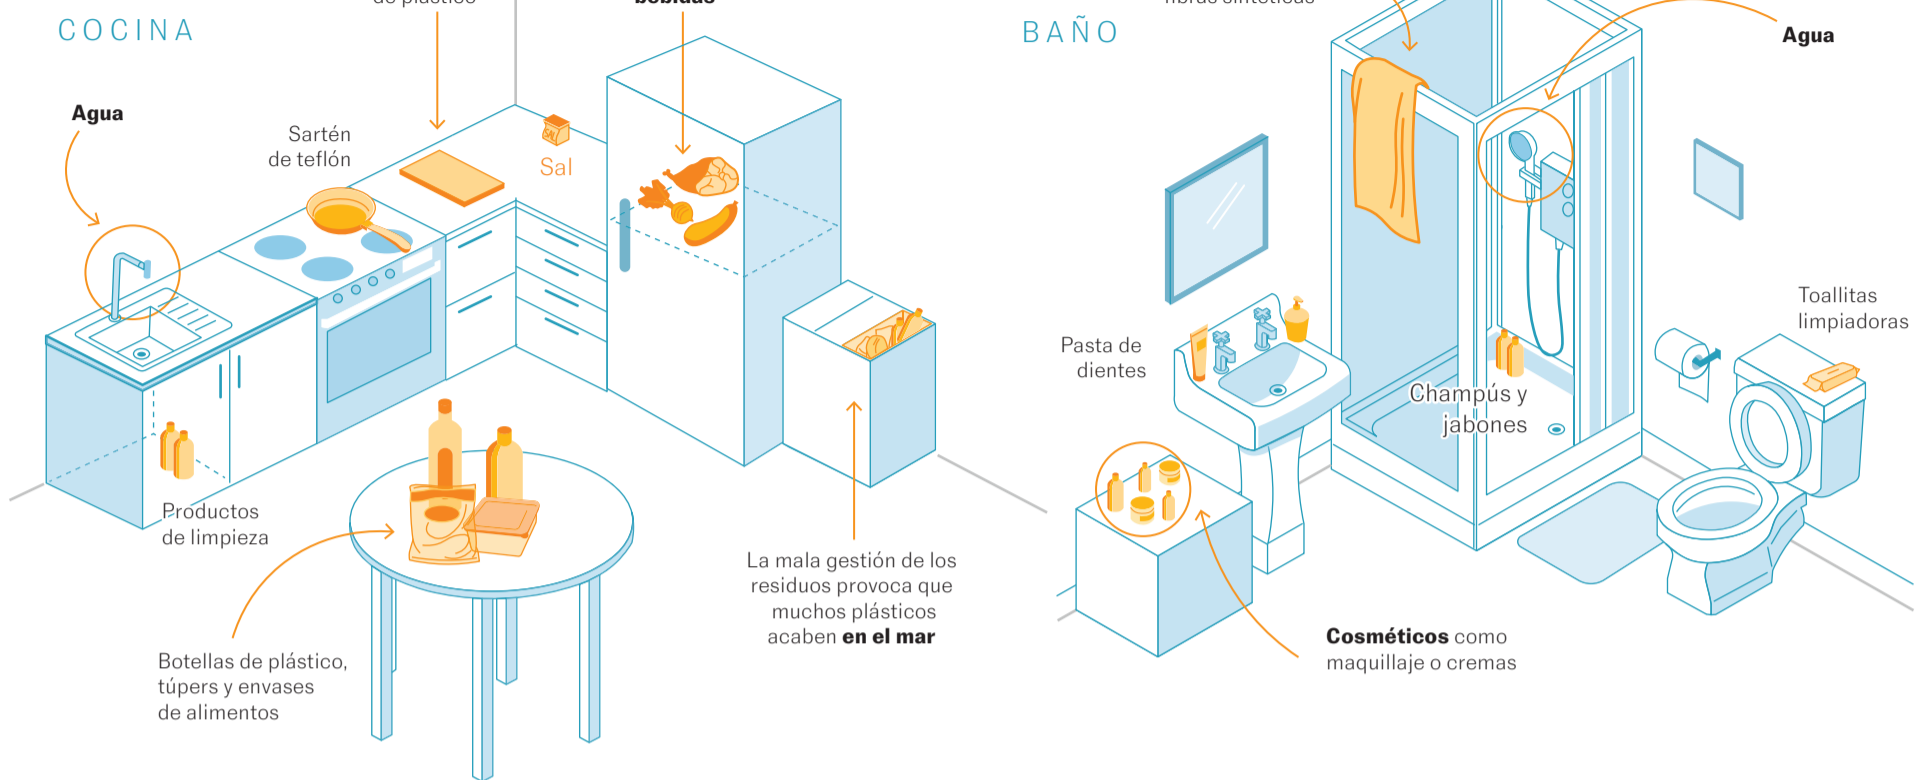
COCINA

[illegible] de plástico

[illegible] bebidas

Agua

Sartén de teflón

Sal

Productos de limpieza

Botellas de plástico, túpers y envases de alimentos

La mala gestión de los residuos provoca que muchos plásticos acaben **en el mar**

BAÑO

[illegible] fibras sintéticas

Agua

Pasta de dientes

Champús y jabones

Toallitas limpiadoras

**Cosméticos** como maquillaje o cremas